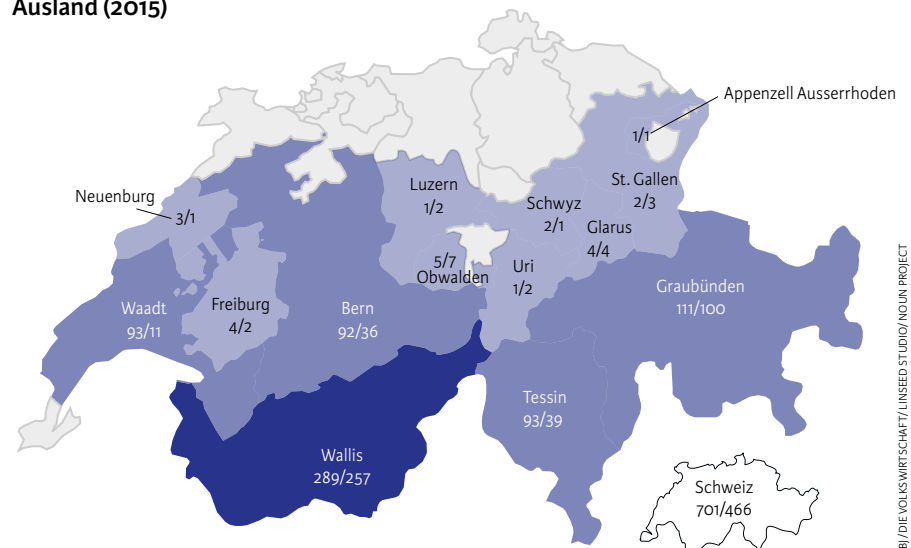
Ausland (2015)

Appenzell Ausserrhoden

1/1

Neuenburg 3/1

Luzern 1/2

Schwyz 2/1

St. Gallen 2/3

Glarus 4/4

5/7 Obwalden

Uri 1/2

Graubünden 111/100

Waadt 93/11

Freiburg 4/2

Bern 92/36

Tessin 93/39

Wallis 289/257

Schweiz 701/466

BJ/DIE VOLKSWIRTSCHAFT/LINSEED STUDIO/NOUN PROJECT